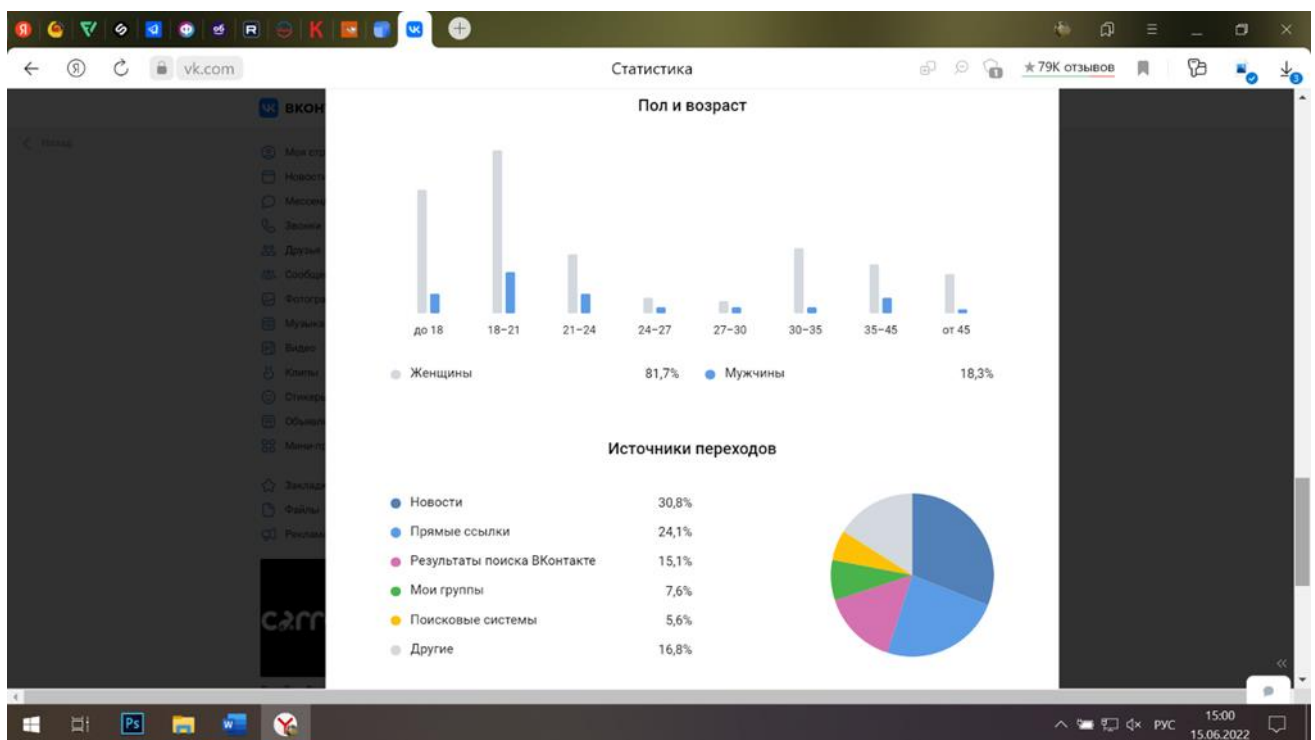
vk.com Статистика ★79К отзывов

ВКОН

Назад

Моя стр
Новост
Мессен
Звонки
Друзья
Сообщ
Фотогр
Музыка
Видео
Клипы
Стикер
Объявл
Мини-п

Заклад
Файлы
Реклам

Пол и возраст

до 18 18–21 21–24 24–27 27–30 30–35 35–45 от 45

Женщины 81,7% Мужчины 18,3%

Источники переходов

| | |
|---|---|
| Новости | 30,8% |
| Прямые ссылки | 24,1% |
| Результаты поиска ВКонтакте | 15,1% |
| Мои группы | 7,6% |
| Поисковые системы | 5,6% |
| Другие | 16,8% |

РУС 15:00 15.06.2022